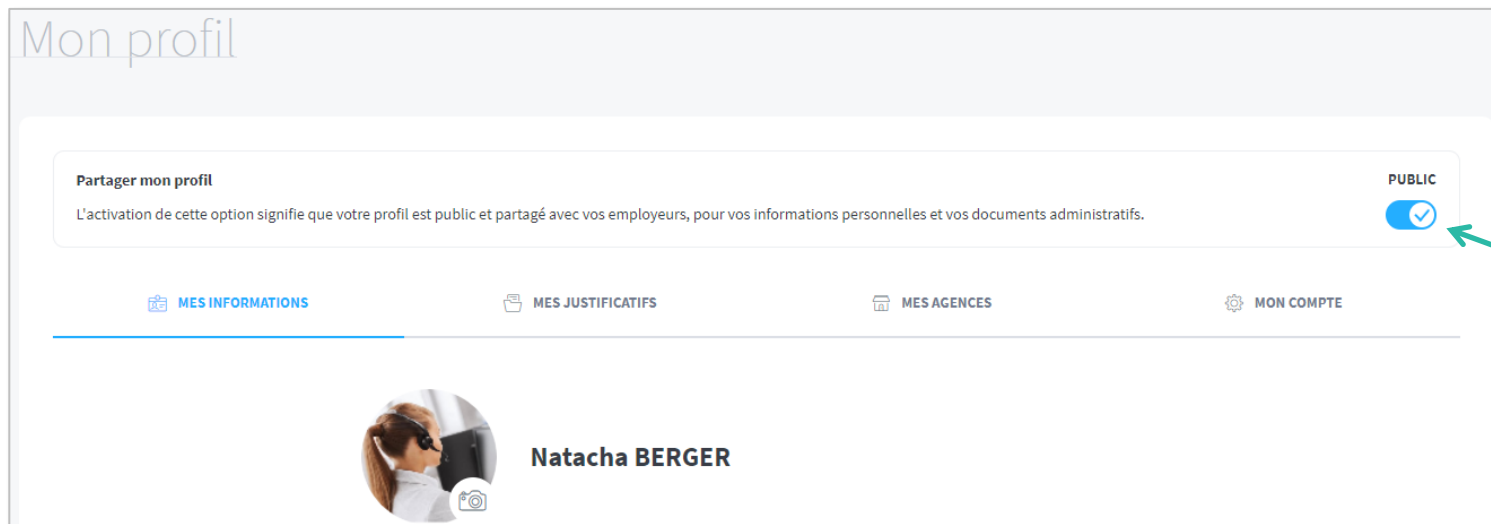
Mon profil

Partager mon profil

L'activation de cette option signifie que votre profil est public et partagé avec vos employeurs, pour vos informations personnelles et vos documents administratifs.

PUBLIC

MES INFORMATIONS

MES JUSTIFICATIFS

MES AGENCES

MON COMPTE

Natacha BERGER